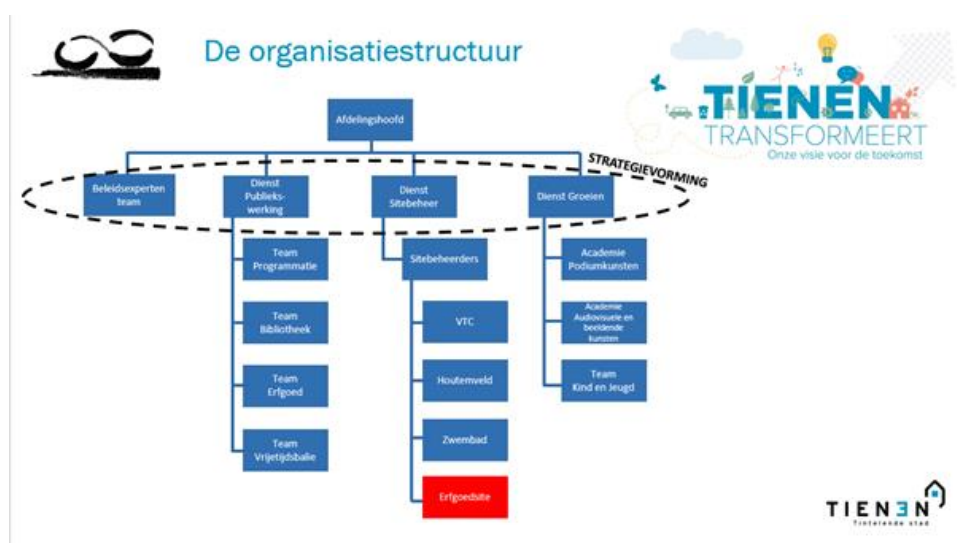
De organisatiestructuur

TIENEN TRANSFORMEERT
Onze visie voor de toekomst

Afdelingshoofd

STRATEGIEVORMING

Beleidsexperten team

Dienst Publieks-werking

Dienst Sitebeheer

Dienst Groeien

Team Programmatie

Team Bibliotheek

Team Erfgoed

Team Vrijetijdsbalie

Sitebeheerders

VTC

Houtemveld

Zwembad

Erfgoedsite

Academie Podiumkunsten

Academie Audiovisuele en beeldende kunsten

Team Kind en Jeugd

TIENEN
Tintelende stad